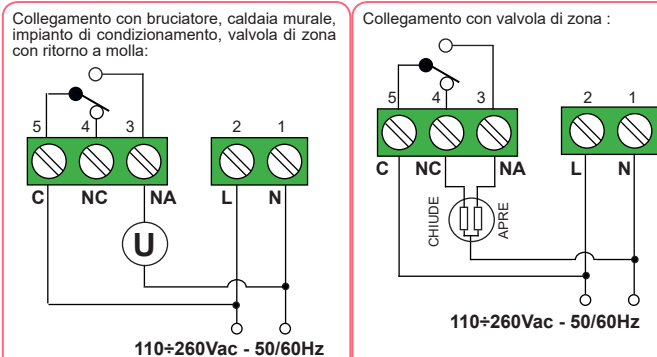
Collegamento con bruciatore, caldaia murale, impianto di condizionamento, valvola di zona con ritorno a molla:

5 4 3 2 1

C NC NA L N

U

110÷260Vac - 50/60Hz

Collegamento con valvola di zona :

5 4 3 2 1

C NC NA L N

CHIUDE APRE

110÷260Vac - 50/60Hz